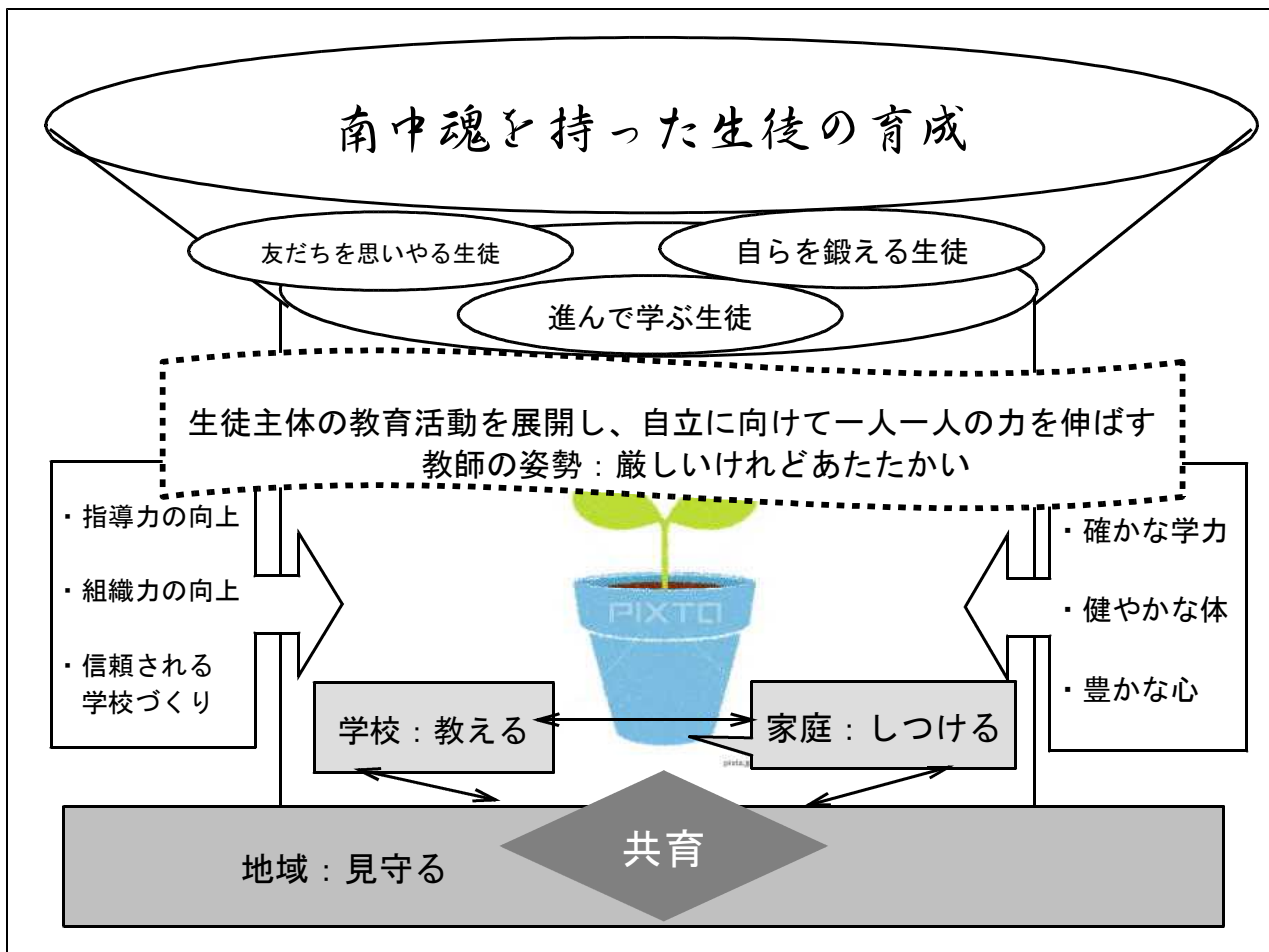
南中魂を持った生徒の育成

友だちを思いやる生徒

自らを鍛える生徒

進んで学ぶ生徒

生徒主体の教育活動を展開し、自立に向けて一人一人の力を伸ばす
教師の姿勢：厳しいけれどあたたかい

・指導力の向上

・組織力の向上

・信頼される学校づくり

PIXTA

・確かな学力

・健やかな体

・豊かな心

学校：教える

家庭：しつける

pixta.jp

共育

地域：見守る